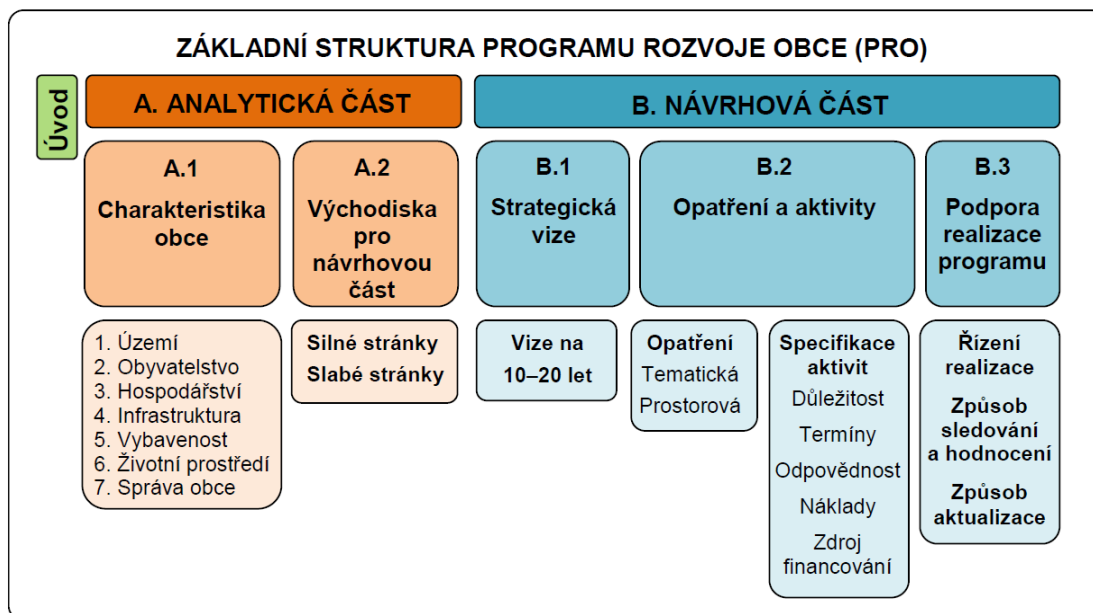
ZÁKLADNÍ STRUKTURA PROGRAMU ROZVOJE OBCE (PRO)

Úvod

A. ANALYTICKÁ ČÁST

B. NÁVRHOVÁ ČÁST

A.1
Charakteristika obce

A.2
Východiska pro návrhovou část

B.1
Strategická vize

B.2
Opatření a aktivity

B.3
Podpora realizace programu

1. Území
2. Obyvatelstvo
3. Hospodářství
4. Infrastruktura
5. Vybavenost
6. Životní prostředí
7. Správa obce

Silné stránky
Slabé stránky

Vize na 10–20 let

Opatření
Tematická
Prostorová

Specifikace aktivit
Důležitost
Termíny
Odpovědnost
Náklady
Zdroj financování

Řízení realizace
Způsob sledování a hodnocení
Způsob aktualizace